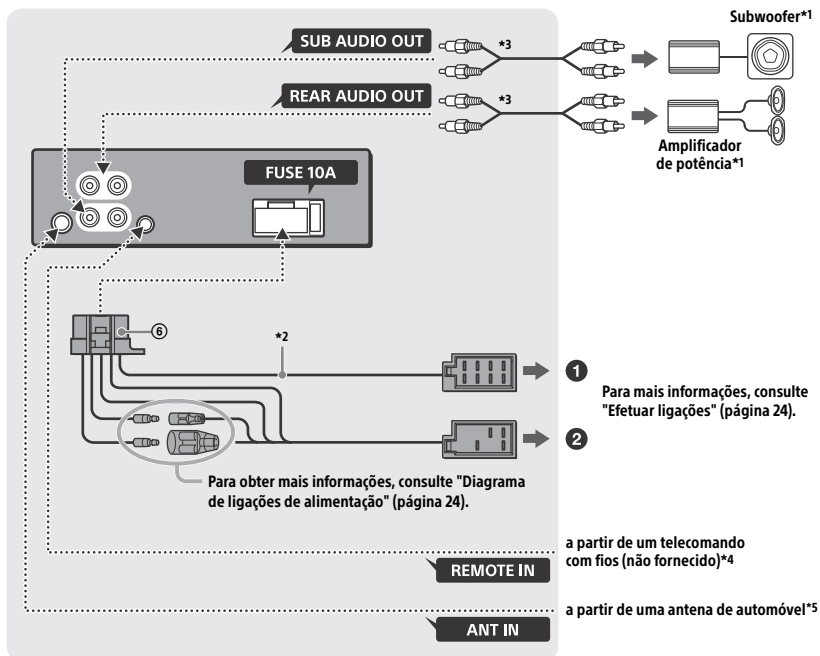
SUB AUDIO OUT
*3
Subwoofer*1
REAR AUDIO OUT
*3
Amplificador de potência*1
FUSE 10A
⑥
*2
1
Para mais informações, consulte "Efetuar ligações" (página 24).
2
Para obter mais informações, consulte "Diagrama de ligações de alimentação" (página 24).
a partir de um telecomando com fios (não fornecido)*4
REMOTE IN
a partir de uma antena de automóvel*5
ANT IN